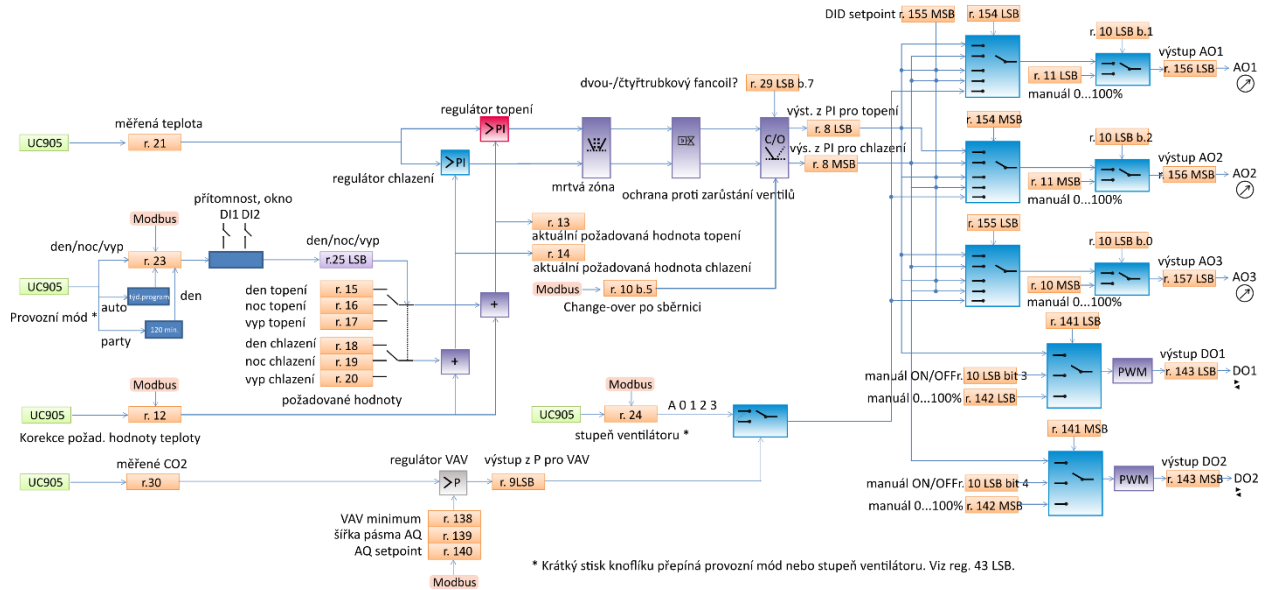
DID setpoint r. 155 MSB
r. 154 LSB
r. 10 LSB b.1
výstup AO1
r. 11 LSB
r. 156 LSB
AO1
manuál 0...100%
dvou-/čtyřtrubkový fancoil? r. 29 LSB b.7
regulátor topení
PI
výst. z PI pro topení
r. 8 LSB
r. 154 MSB
r. 10 LSB b.2
výstup AO2
UC905
měřená teplota
r. 21
PI
C/O
výs. z PI pro chlazení
r. 8 MSB
r. 11 MSB
r. 156 MSB
AO2
regulátor chlazení
mrtvá zóna
ochrana proti zarůstání ventilů
manuál 0...100%
přítomnost, okno
DI1 DI2
Modbus
r. 13
r. 155 LSB
aktuální požadovaná hodnota topení
den/noc/vyp
den/noc/vyp
r. 10 LSB b.0
r. 23
r.25 LSB
r. 14
výstup AO3
aktuální požadovaná hodnota chlazení
UC905
týd.program
den
Modbus
r. 10 b.5
r. 10 MSB
r. 157 LSB
AO3
auto
den topení
r. 15
Change-over po sběrnici
manuál 0...100%
Provozní mód *
noc topení
r. 16
vyp topení
r. 17
r. 141 LSB
party
120 min.
výstup DO1
den chlazení
r. 18
noc chlazení
r. 19
manuál ON/OFF
r. 10 LSB bit 3
PWM
r. 143 LSB
DO1
vyp chlazení
r. 20
Modbus
Modbus
manuál 0...100%
r. 142 LSB
požadované hodnoty
UC905
r. 12
UC905
r. 24
A 0 1 2 3
Korekce požad. hodnoty teploty
stupeň ventilátoru *
r. 141 MSB
regulátor VAV
výstup z P pro VAV
výstup DO2
měřené CO2
UC905
r.30
P
r. 9LSB
manuál ON/OFF
r. 10 LSB bit 4
PWM
r. 143 MSB
DO2
VAV minimum
r. 138
manuál 0...100%
r. 142 MSB
šířka pásma AQ
r. 139
AQ setpoint
r. 140
* Krátký stisk knoflíku přepíná provozní mód nebo stupeň ventilátoru. Viz reg. 43 LSB.
Modbus